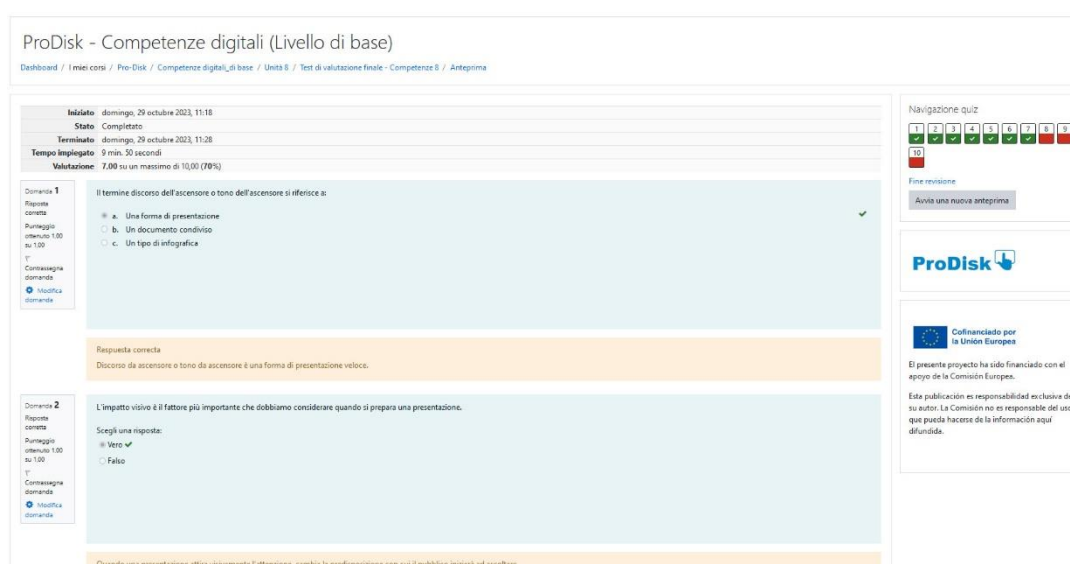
ProDisk - Competenze digitali (Livello di base)

Dashboard / I miei corsi / Pro-Disk / Competenze digitali_di base / Unità 8 / Test di valutazione finale - Competenze 8 / Anteprima

| | |
|---|---|
| Iniziato | domingo, 29 octubre 2023, 11:18 |
| Stato | Completato |
| Terminato | domingo, 29 octubre 2023, 11:28 |
| Tempo impiegato | 9 min. 50 secondi |
| Valutazione | 7,00 su un massimo di 10,00 (70%) |

Domanda 1
Risposta corretta
Punteggio ottenuto 1,00 su 1,00
Contrassegna domanda
Modifica domanda

Il termine discorso dell'ascensore o tono dell'ascensore si riferisce a:

a. Una forma di presentazione
b. Un documento condiviso
c. Un tipo di infografica

Risposta corretta
Discorso da ascensore o tono da ascensore è una forma di presentazione veloce.

Domanda 2
Risposta corretta
Punteggio ottenuto 1,00 su 1,00
Contrassegna domanda
Modifica domanda

L'impatto visivo è il fattore più importante che dobbiamo considerare quando si prepara una presentazione.

Scegli una risposta:
Vero
Falso

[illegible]

Navigazione quiz
1 2 3 4 5 6 7 8 9
10
Fine revisione
Avvia una nuova anteprima

ProDisk

Cofinanciado por la Unión Europea

El presente proyecto ha sido financiado con el apoyo de la Comisión Europea.

Esta publicación es responsabilidad exclusiva de su autor. La Comisión no es responsable del uso que pueda hacerse de la información aquí difundida.